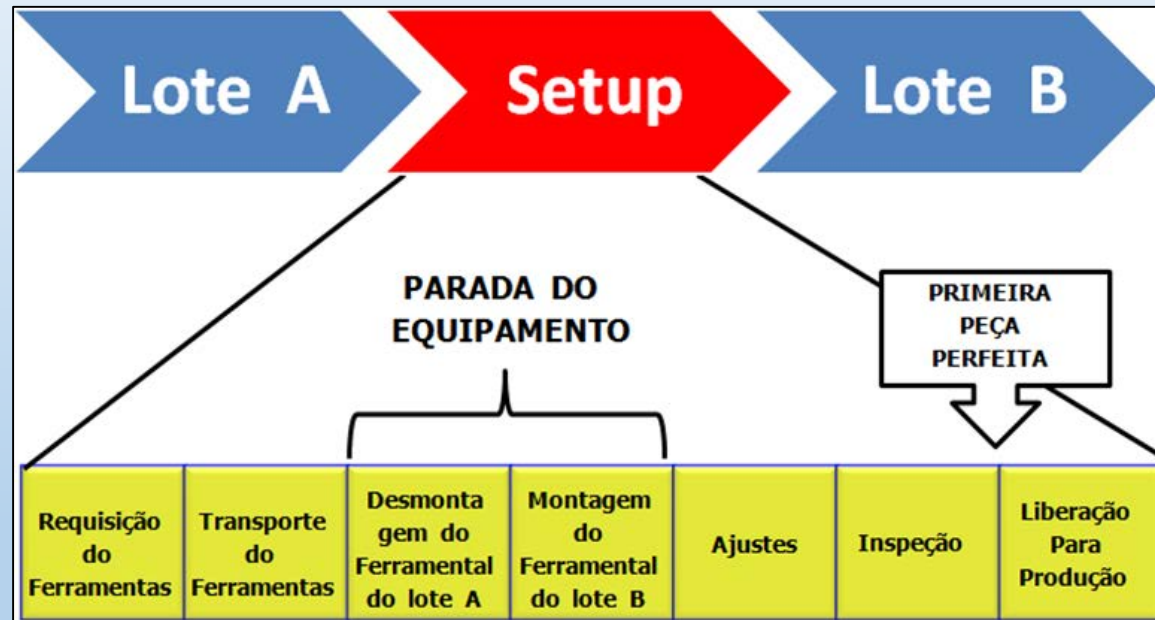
Lote A

Setup

Lote B

PARADA DO EQUIPAMENTO

PRIMEIRA PEÇA PERFEITA

| Requisição do Ferramentas | Transporte do Ferramentas | Desmontagem do Ferramental do lote A | Montagem do Ferramental do lote B | Ajustes | Inspeção | Liberação Para Produção |
|---|---|---|---|---|---|---|